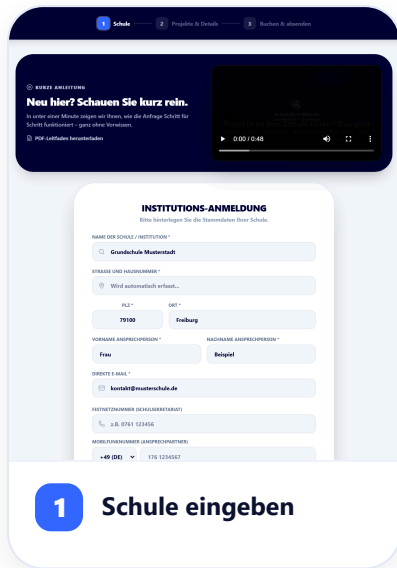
1 Schule — 2 Projekte & Details — 3 Buchen & absenden

KURZE ANLEITUNG

Neu hier? Schauen Sie kurz rein.

In unter einer Minute zeigen wir Ihnen, wie die Anfrage Schritt für Schritt funktioniert – ganz ohne Vorwissen.

PDF-Leitfaden herunterladen

0:00 / 0:48

INSTITUTIONS-ANMELDUNG

Bitte hinterlegen Sie die Stammdaten Ihrer Schule.

NAME DER SCHULE / INSTITUTION *

Grundschule Musterstadt

STRASSE UND HAUSNUMMER *

Wird automatisch erfasst...

PLZ *

79100

ORT *

Freiburg

VORNAME ANSPRECHPERSON *

Frau

NACHNAME ANSPRECHPERSON *

Beispiel

DIREKTE E-MAIL *

kontakt@musterschule.de

FESTNETZNUMMER (SCHULSEKRETARIAT)

z.B. 0761 123456

MOBILFUNKNUMMER (ANSPRECHPARTNER)

+49 (DE)

176 1234567

1 Schule eingeben